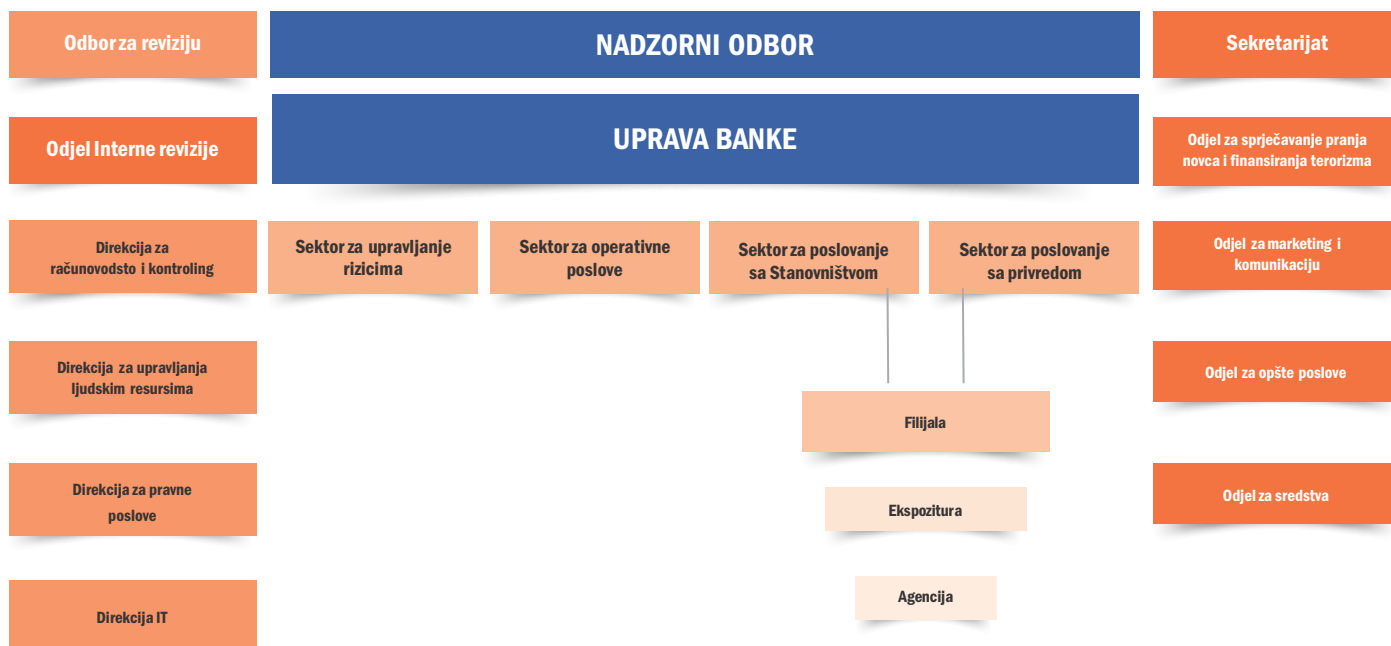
Odbor za reviziju

NADZORNI ODBOR

Sekretarijat

Odjel Interne revizije

UPRAVA BANKE

Odjel za sprječavanje pranja novca i finansiranja terorizma

Direkcija za računovodsto i kontroling

Sektor za upravljanje rizicima

Sektor za operativne poslove

Sektor za poslovanje sa Stanovništvom

Sektor za poslovanje sa privredom

Odjel za marketing i komunikaciju

Direkcija za upravljanja ljudskim resursima

Odjel za opšte poslove

Filijala

Direkcija za pravne poslove

Ekspozitura

Odjel za sredstva

Direkcija IT

Agencija